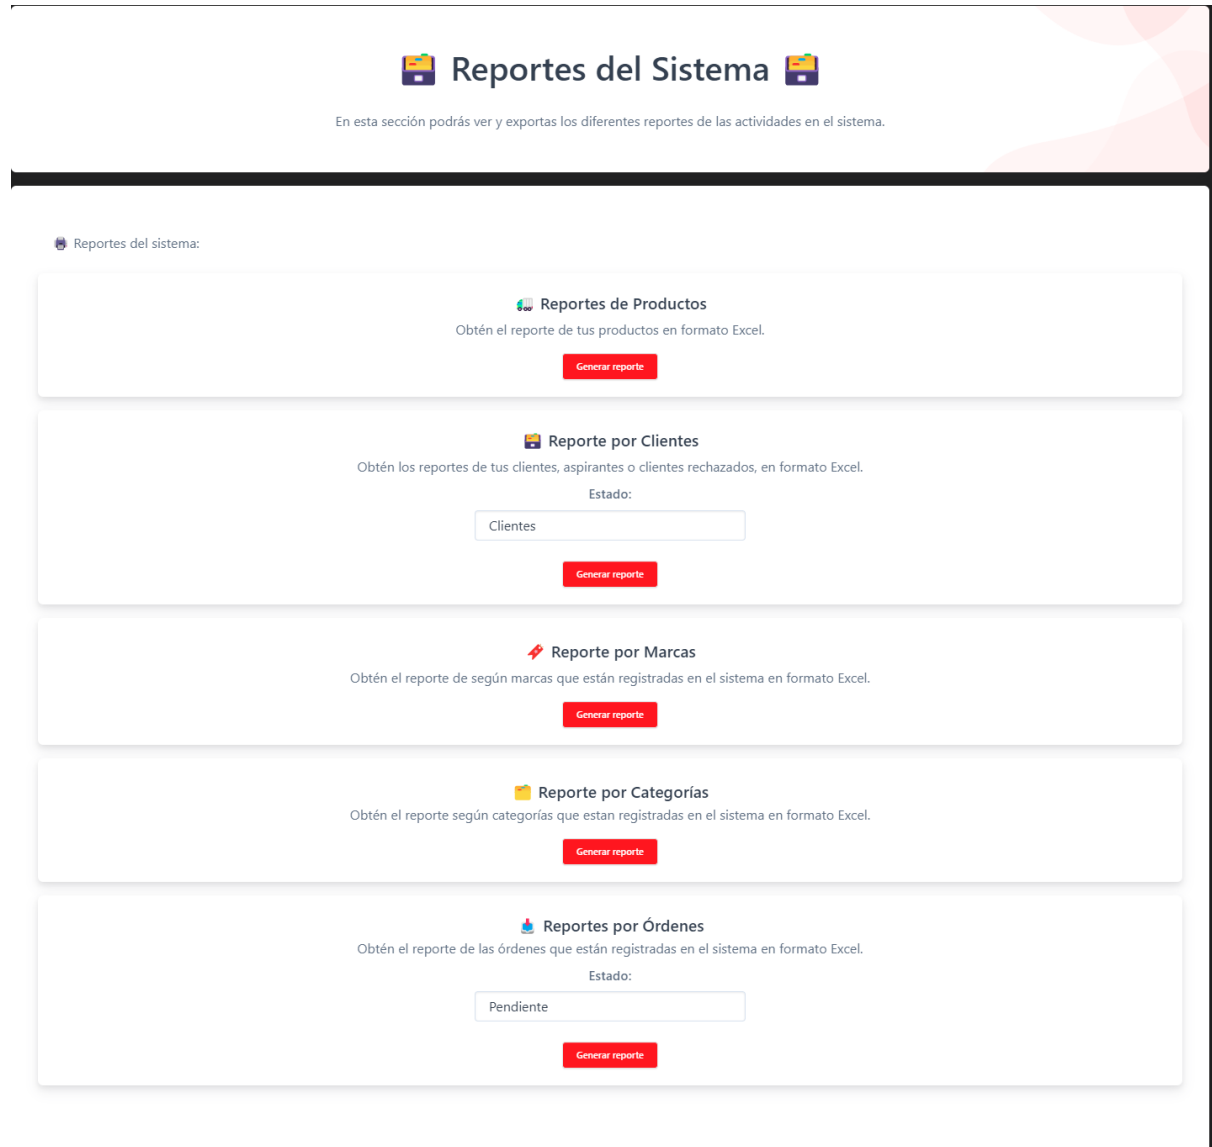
Reportes del Sistema

En esta sección podrás ver y exportas los diferentes reportes de las actividades en el sistema.

Reportes del sistema:

Reportes de Productos
Obtén el reporte de tus productos en formato Excel.
Generar reporte

Reporte por Clientes
Obtén los reportes de tus clientes, aspirantes o clientes rechazados, en formato Excel.
Estado:
Clientes
Generar reporte

Reporte por Marcas
Obtén el reporte de según marcas que están registradas en el sistema en formato Excel.
Generar reporte

Reporte por Categorías
Obtén el reporte según categorías que estan registradas en el sistema en formato Excel.
Generar reporte

Reportes por Órdenes
Obtén el reporte de las órdenes que están registradas en el sistema en formato Excel.
Estado:
Pendiente
Generar reporte